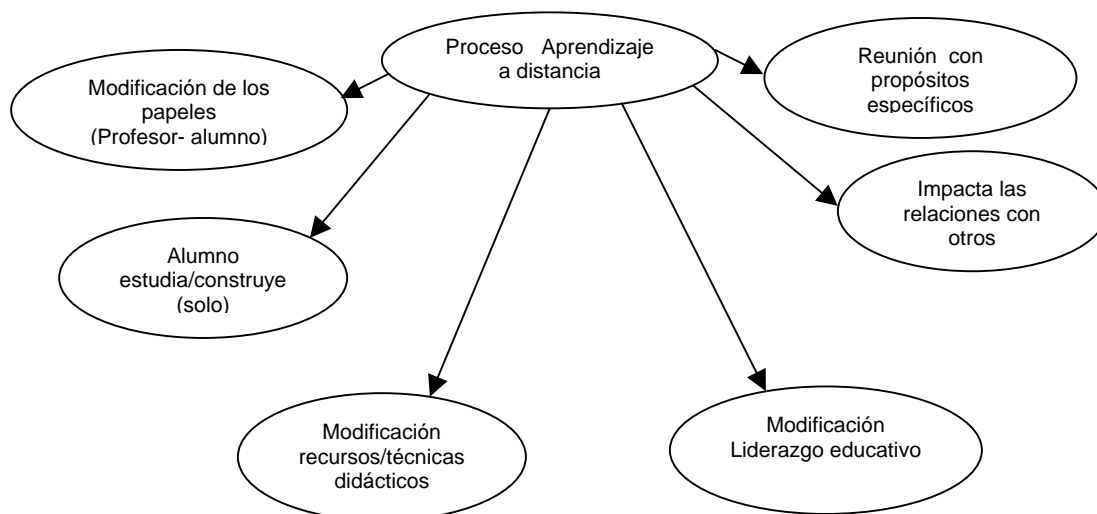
Proceso Aprendizaje a distancia

Modificación de los papeles (Profesor- alumno)

Reunión con propósitos específicos

Impacta las relaciones con otros

Alumno estudia/construye (solo)

Modificación recursos/técnicas didácticos

Modificación Liderazgo educativo